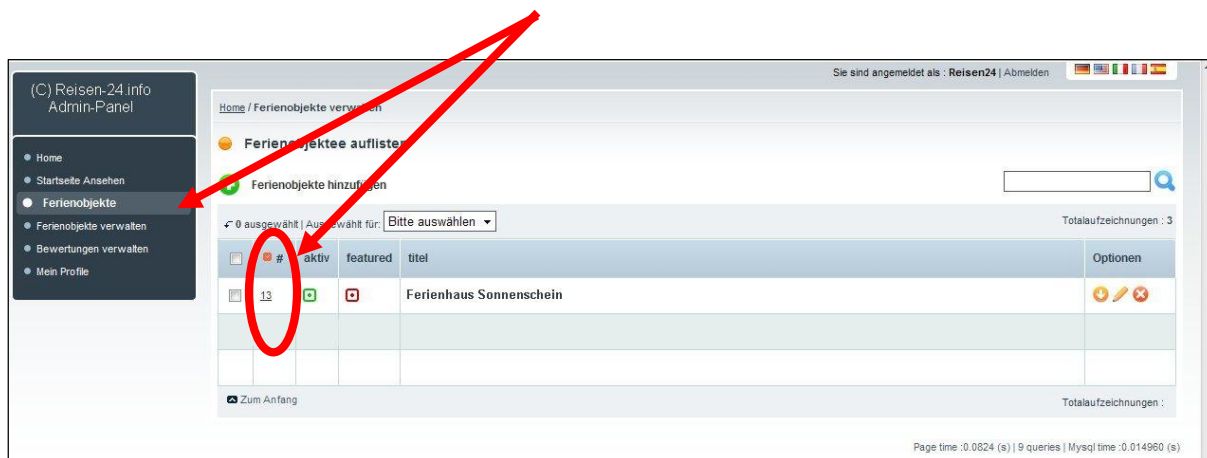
(C) Reisen-24.info
Admin-Panel

Home
Startseite Ansehen
Ferienobjekte
Ferienobjekte verwalten
Bewertungen verwalten
Mein Profile

Sie sind angemeldet als : Reisen24 | Abmelden

Home / Ferienobjekte verw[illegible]

Ferien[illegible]jektee auflisten

Ferienobjekte hinzuf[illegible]gen

0 ausgewählt | Aus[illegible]ewählt für: Bitte auswählen

Totalaufzeichnungen : 3

| | # | aktiv | featured | titel | Optionen |
|---|---|---|---|---|---|
| | 13 | | | Ferienhaus Sonnenschein | |
| | | | | | |
| | | | | | |

Zum Anfang

Totalaufzeichnungen :

Page time :0.0824 (s) | 9 queries | Mysql time :0.014960 (s)